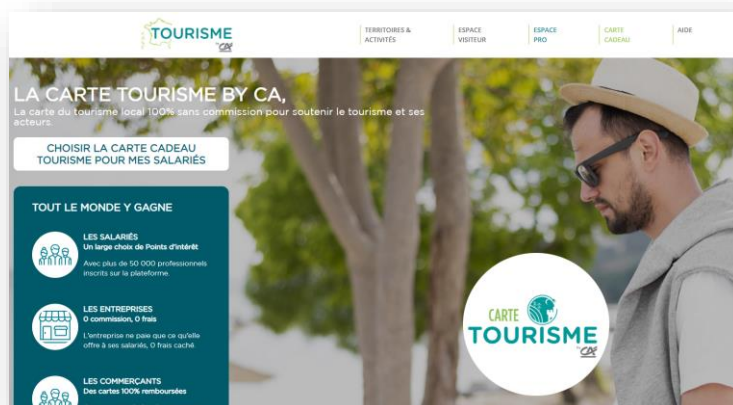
TOURISME BY CA

TERRITOIRES & ACTIVITÉS

ESPACE VISITEUR

ESPACE PRO

CARTE CADEAU

AIDE

LA CARTE TOURISME BY CA,

La carte du tourisme local 100% sans commission pour soutenir le tourisme et ses acteurs.

CHOISIR LA CARTE CADEAU TOURISME POUR MES SALARIÉS

TOUT LE MONDE Y GAGNE

LES SALARIÉS
Un large choix de Points d'intérêt
Avec plus de 50 000 professionnels inscrits sur la plateforme.

LES ENTREPRISES
0 commission, 0 frais
L'entreprise ne paie que ce qu'elle offre à ses salariés, 0 frais caché.

LES COMMERÇANTS
Des cartes 100% remboursées

CARTE TOURISME BY CA